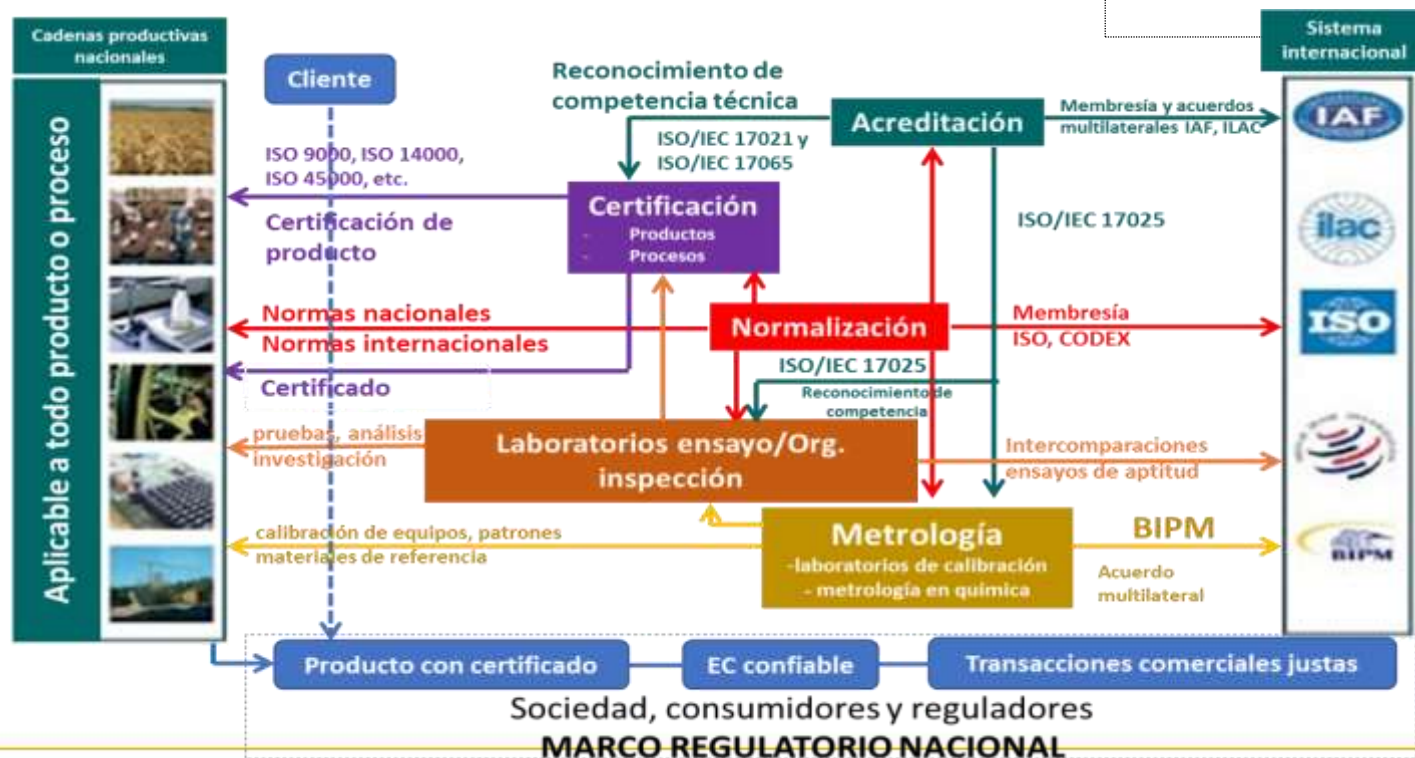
Cadenas productivas nacionales

Aplicable a todo producto o proceso

Cliente

Reconocimiento de competencia técnica

Acreditación

Membresía y acuerdos multilaterales IAF, ILAC

Sistema internacional

IAF

ilac

ISO

BIPM

ISO/IEC 17021 y ISO/IEC 17065

ISO 9000, ISO 14000, ISO 45000, etc.

Certificación de producto

Certificación
- Productos
- Procesos

ISO/IEC 17025

Normas nacionales
Normas internacionales

Normalización

Membresía ISO, CODEX

Certificado

ISO/IEC 17025

Reconocimiento de competencia

pruebas, análisis investigación

Laboratorios ensayo/Org. inspección

Intercomparaciones ensayos de aptitud

calibración de equipos, patrones materiales de referencia

Metrología
-laboratorios de calibración
- metrología en química

BIPM

Acuerdo multilateral

Producto con certificado

EC confiable

Transacciones comerciales justas

Sociedad, consumidores y reguladores

MARCO REGULATORIO NACIONAL